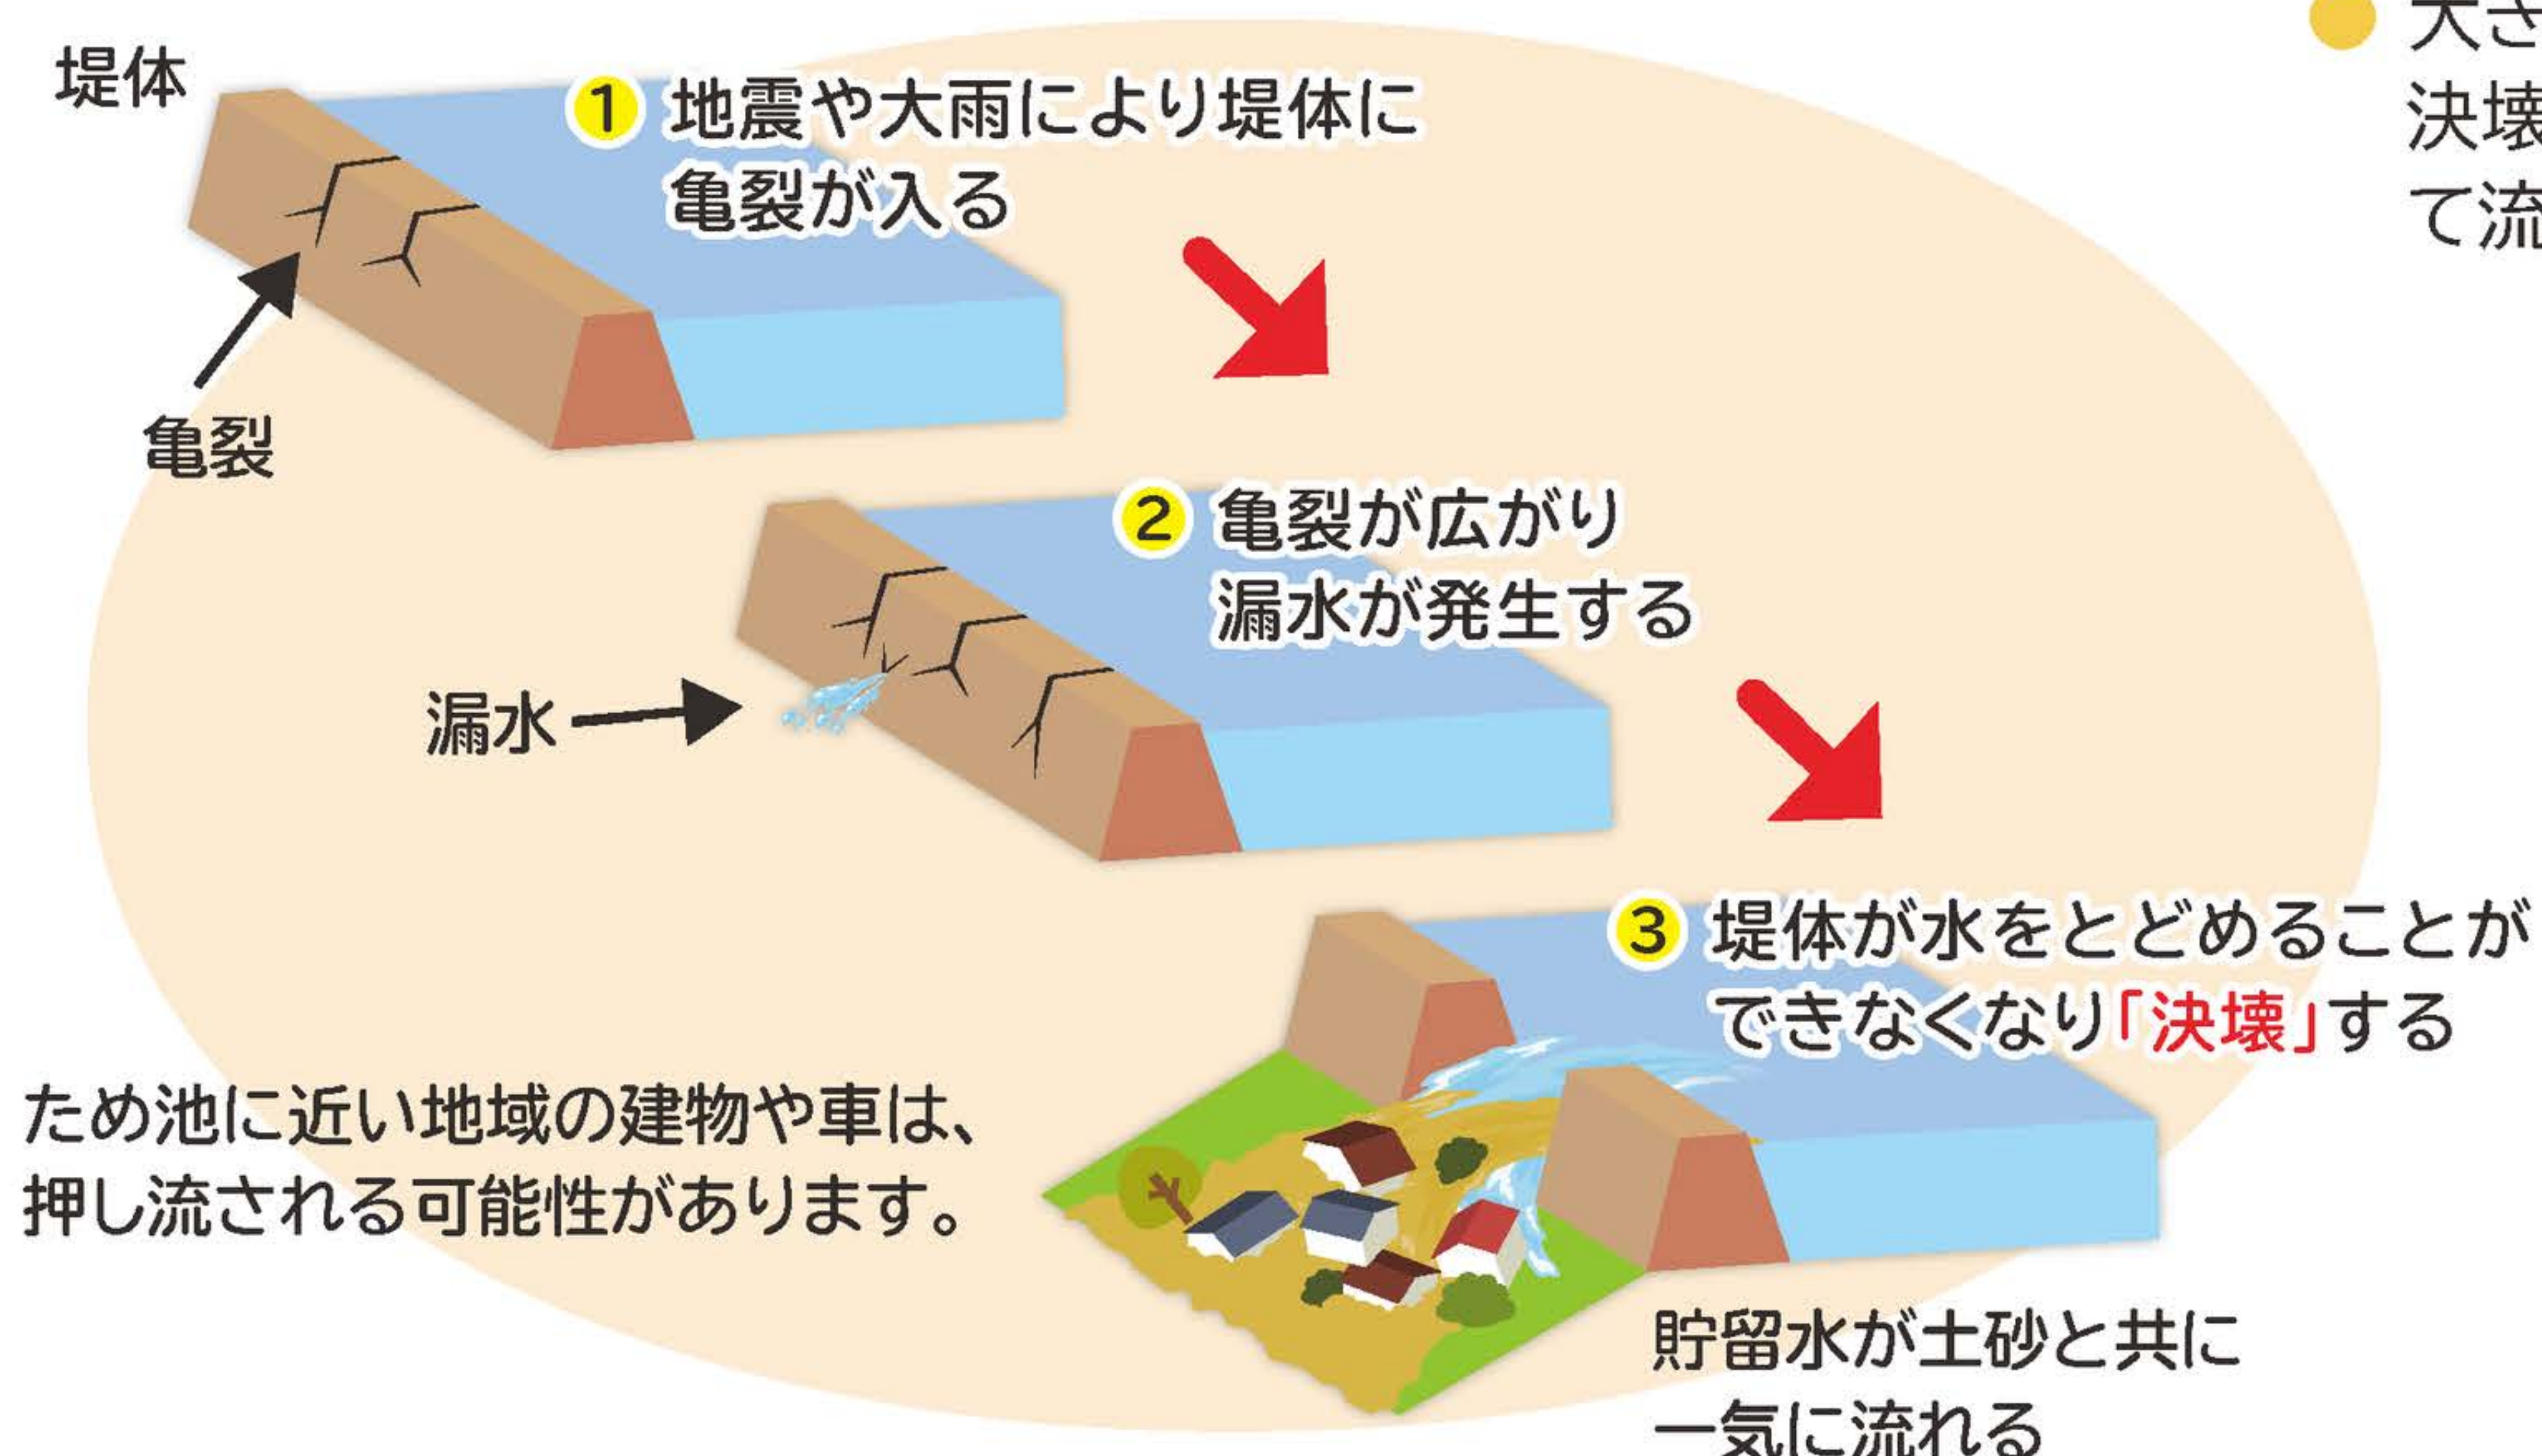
堤体

亀裂

① 地震や大雨により堤体に亀裂が入る

② 亀裂が広がり漏水が発生する

漏水

③ 堤体が水をとどめることができなくなり「決壊」する

ため池に近い地域の建物や車は、押し流される可能性があります。

貯留水が土砂と共に一気に流れる

大さ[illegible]
決壊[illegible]
て流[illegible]